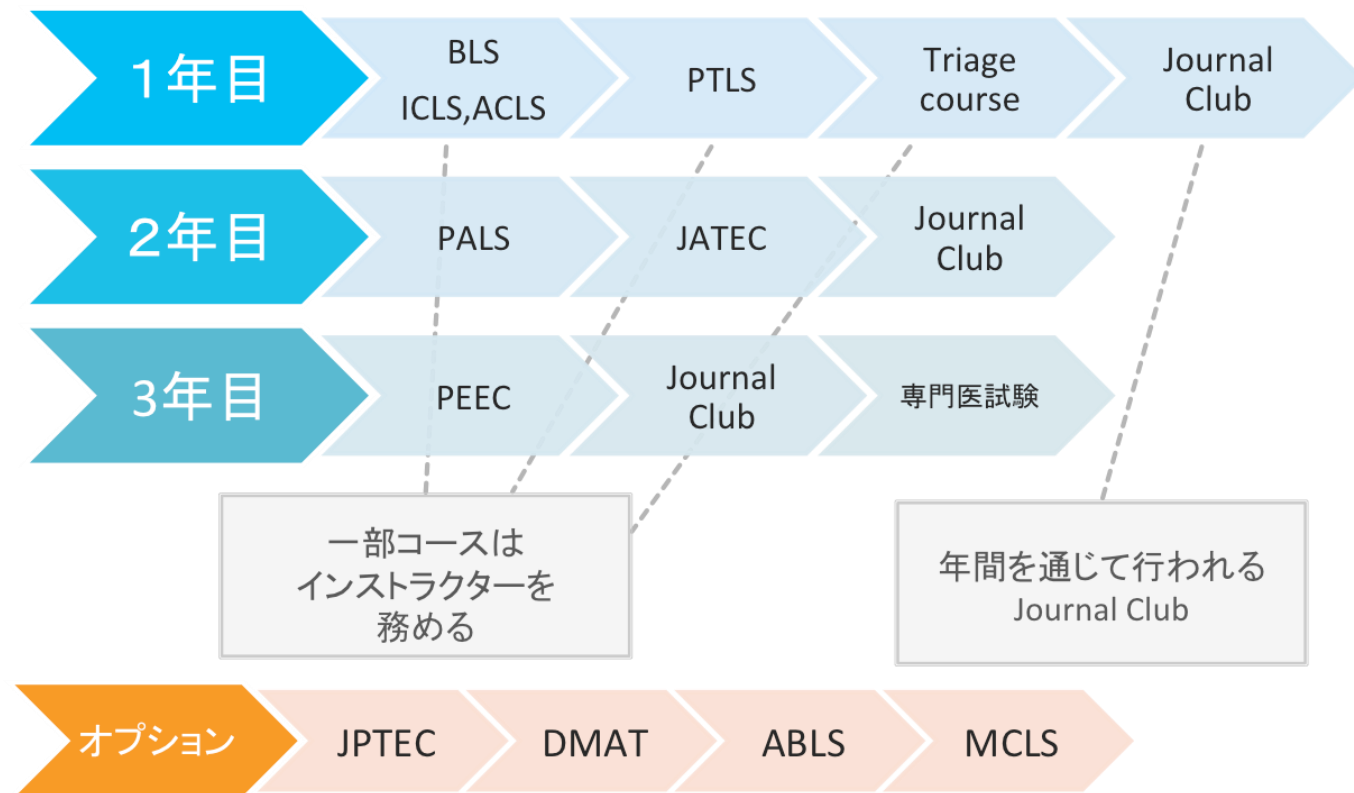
1年目

BLS
ICLS,ACLS

PTLS

Triage course

Journal Club

2年目

PALS

JATEC

Journal Club

3年目

PEEC

Journal Club

専門医試験

一部コースは
インストラクターを
務める

年間を通じて行われる
Journal Club

オプション

JPTEC

DMAT

ABLS

MCLS